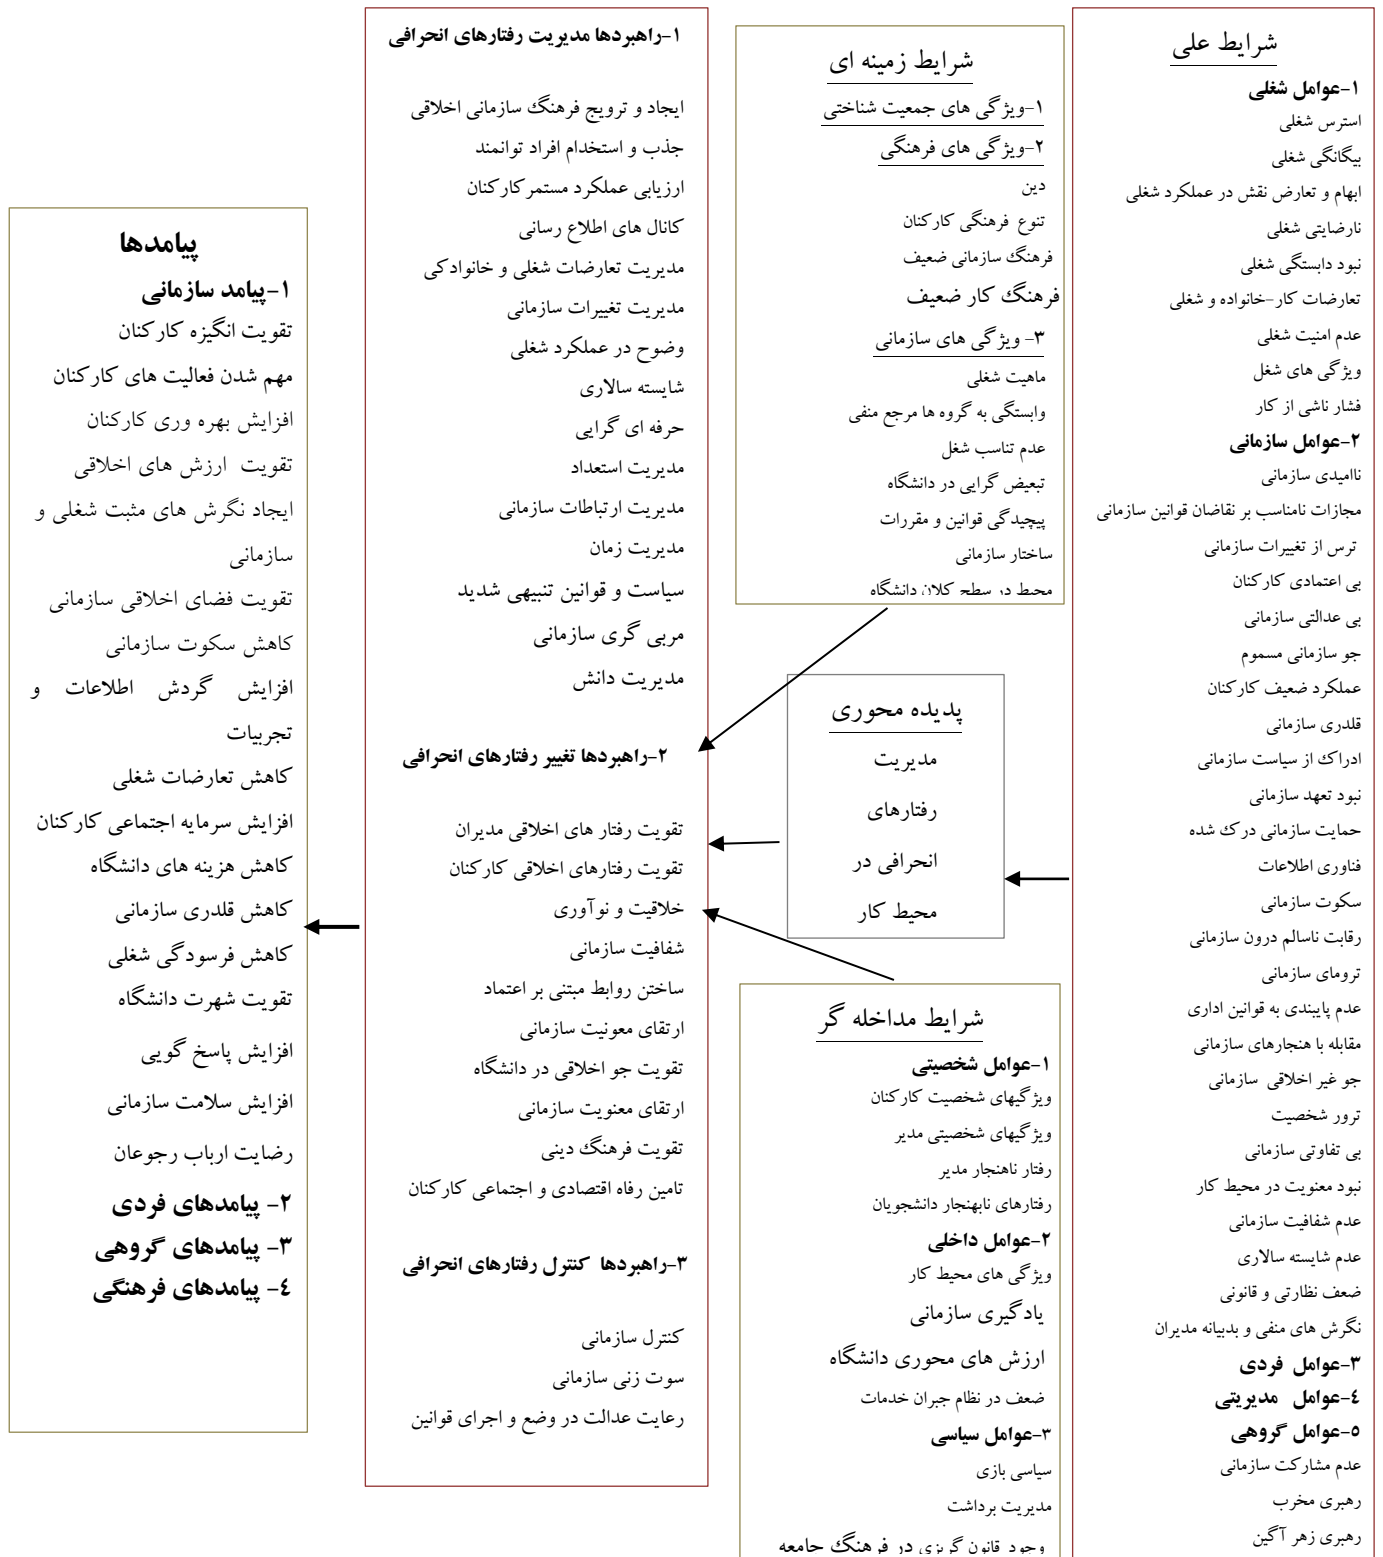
شرایط علی
۱-عوامل شغلی
استرس شغلی
بیگانگی شغلی
ابهام و تعارض نقش در عملکرد شغلی
نارضایتی شغلی
نبود دابستگی شغلی
تعارضات کار-خانواده و شغلی
عدم امنیت شغلی
ویژگی های شغل
فشار ناشی از کار
۲-عوامل سازمانی
ناامیدی سازمانی
مجازات نامناسب بر نقاضان قوانین سازمانی
ترس از تغییرات سازمانی
بی اعتمادی کارکنان
بی عدالتی سازمانی
جو سازمانی مسموم
عملکرد ضعیف کارکنان
قلدری سازمانی
ادراک از سیاست سازمانی
نبود تعهد سازمانی
حمایت سازمانی درک شده
فناوری اطلاعات
سکوت سازمانی
رقابت ناسالم درون سازمانی
ترومای سازمانی
عدم پایبندی به قوانین اداری
مقابله با هنجارهای سازمانی
جو غیر اخلاقی سازمانی
ترور شخصیت
بی تفاوتی سازمانی
نبود معنویت در محیط کار
عدم شفافیت سازمانی
عدم شایسته سالاری
ضعف نظارتی و قانونی
نگرش های منفی و بدبینانه مدیران
۳-عوامل فردی
٤-عوامل مدیریتی
٥-عوامل گروهی
عدم مشارکت سازمانی
رهبری مخرب
رهبری زهر آگین

شرایط زمینه ای
۱-ویژگی های جمعیت شناختی
۲-ویژگی های فرهنگی
دین
تنوع فرهنگی کارکنان
فرهنگ سازمانی ضعیف
فرهنگ کار ضعیف
۳- ویژگی های سازمانی
ماهیت شغلی
وابستگی به گروه ها مرجع منفی
عدم تناسب شغل
تبعیض گرایی در دانشگاه
پیچیدگی قوانین و مقررات
ساختار سازمانی
محیط در سطح کلان دانشگاه

پدیده محوری
مدیریت
رفتارهای
انحرافی در
محیط کار

شرایط مداخله گر
۱-عوامل شخصیتی
ویژگیهای شخصیت کارکنان
ویژگیهای شخصیتی مدیر
رفتار ناهنجار مدیر
رفتارهای نابهنجار دانشجویان
۲-عوامل داخلی
ویژگی های محیط کار
یادگیری سازمانی
ارزش های محوری دانشگاه
ضعف در نظام جبران خدمات
۳-عوامل سیاسی
سیاسی بازی
مدیریت برداشت
وجود قانون گریزی در فرهنگ جامعه

۱-راهبردها مدیریت رفتارهای انحرافی
ایجاد و ترویج فرهنگ سازمانی اخلاقی
جذب و استخدام افراد توانمند
ارزیابی عملکرد مستمرکارکنان
کانال های اطلاع رسانی
مدیریت تعارضات شغلی و خانوادکی
مدیریت تغییرات سازمانی
وضوح در عملکرد شغلی
شایسته سالاری
حرفه ای گرایی
مدیریت استعداد
مدیریت ارتباطات سازمانی
مدیریت زمان
سیاست و قوانین تنبیهی شدید
مربی گری سازمانی
مدیریت دانش

۲-راهبردها تغییر رفتارهای انحرافی
تقویت رفتار های اخلاقی مدیران
تقویت رفتارهای اخلاقی کارکنان
خلاقیت و نوآوری
شفافیت سازمانی
ساختن روابط مبتنی بر اعتماد
ارتقای معونیت سازمانی
تقویت جو اخلاقی در دانشگاه
ارتقای معنویت سازمانی
تقویت فرهنگ دینی
تامین رفاه اقتصادی و اجتماعی کارکنان

۳-راهبردها کنترل رفتارهای انحرافی
کنترل سازمانی
سوت زنی سازمانی
رعایت عدالت در وضع و اجرای قوانین

پیامدها
۱-پیامد سازمانی
تقویت انگیزه کارکنان
مهم شدن فعالیت های کارکنان
افزایش بهره وری کارکنان
تقویت ارزش های اخلاقی
ایجاد نگرش های مثبت شغلی و سازمانی
تقویت فضای اخلاقی سازمانی
کاهش سکوت سازمانی
افزایش گردش اطلاعات و تجربیات
کاهش تعارضات شغلی
افزایش سرمایه اجتماعی کارکنان
کاهش هزینه های دانشگاه
کاهش قلدری سازمانی
کاهش فرسودگی شغلی
تقویت شهرت دانشگاه
افزایش پاسخ گویی
افزایش سلامت سازمانی
رضایت ارباب رجوعان
۲- پیامدهای فردی
۳- پیامدهای گروهی
٤- پیامدهای فرهنگی